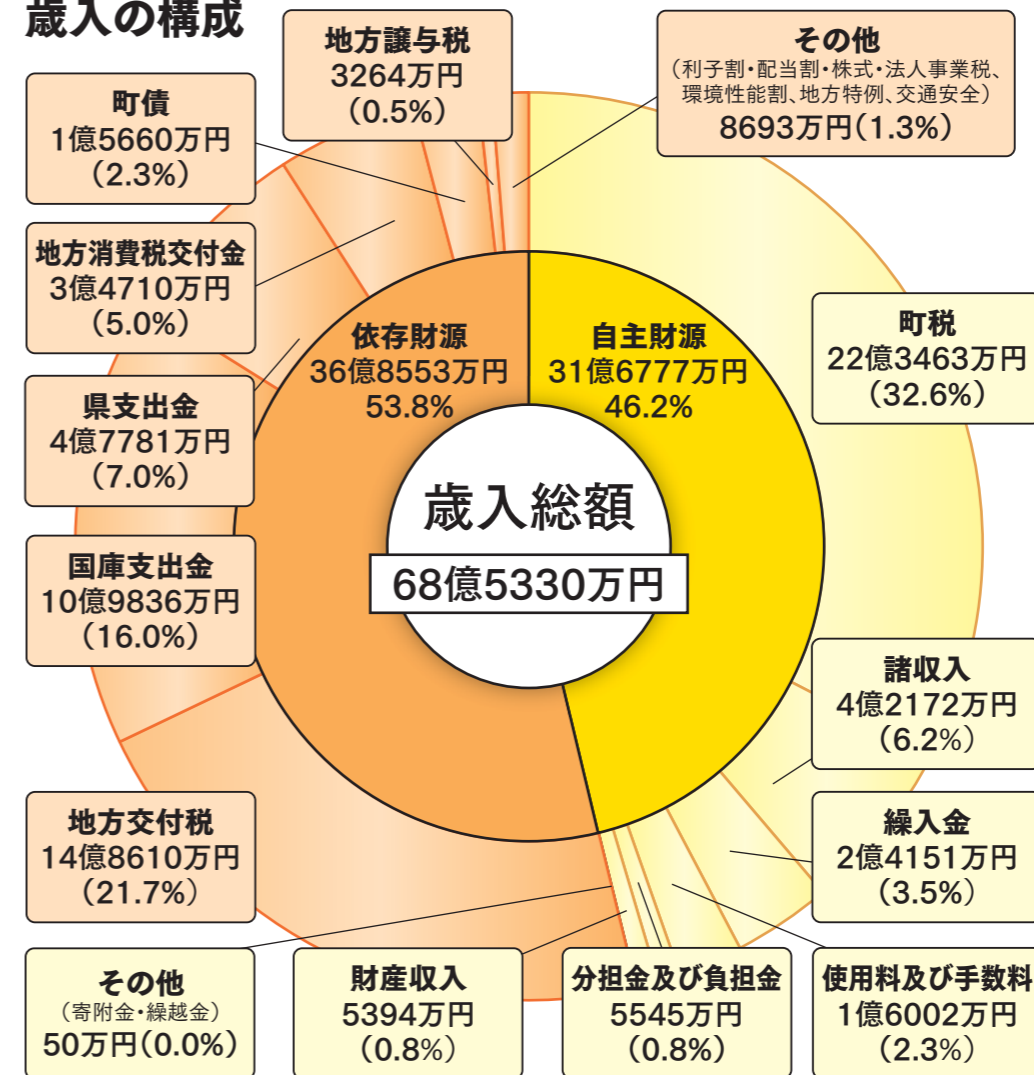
歳入の構成

地方譲与税
3264万円
（0.5%）

その他
（利子割・配当割・株式・法人事業税、環境性能割、地方特例、交通安全）
8693万円（1.3%）

町債
1億5660万円
（2.3%）

地方消費税交付金
3億4710万円
（5.0%）

県支出金
4億7781万円
（7.0%）

国庫支出金
10億9836万円
（16.0%）

地方交付税
14億8610万円
（21.7%）

その他
（寄附金・繰越金）
50万円（0.0%）

財産収入
5394万円
（0.8%）

分担金及び負担金
5545万円
（0.8%）

使用料及び手数料
1億6002万円
（2.3%）

繰入金
2億4151万円
（3.5%）

諸収入
4億2172万円
（6.2%）

町税
22億3463万円
（32.6%）

依存財源
36億8553万円
53.8%

自主財源
31億6777万円
46.2%

歳入総額
68億5330万円